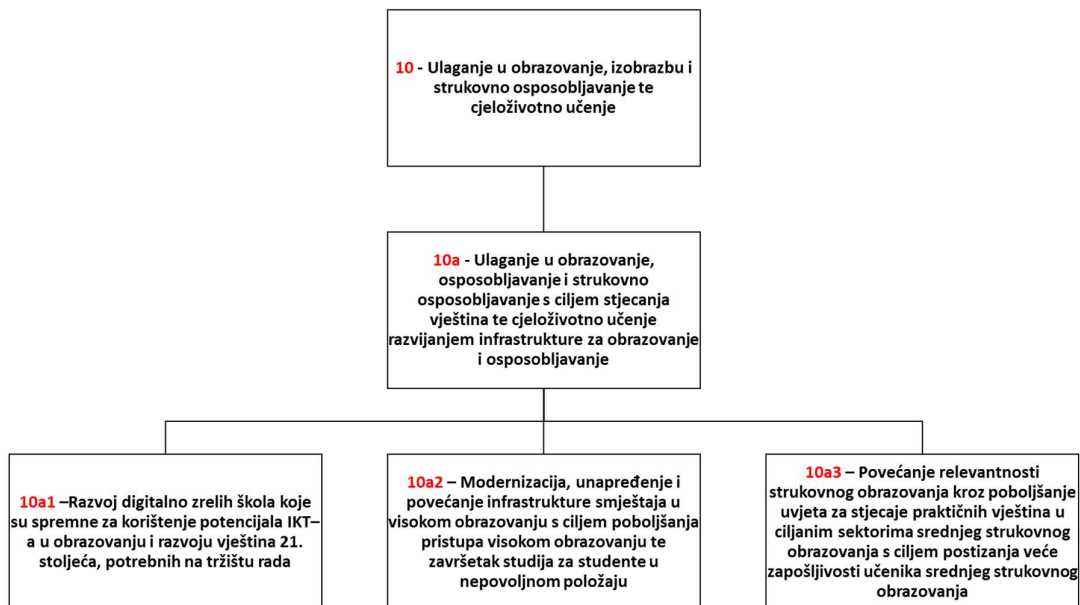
10 - Ulaganje u obrazovanje, izobrazbu i strukovno osposobljavanje te cjeloživotno učenje

10a - Ulaganje u obrazovanje, osposobljavanje i strukovno osposobljavanje s ciljem stjecanja vještina te cjeloživotno učenje razvijanjem infrastrukture za obrazovanje i osposobljavanje

10a1 –Razvoj digitalno zrelih škola koje su spremne za korištenje potencijala IKT–a u obrazovanju i razvoju vještina 21. stoljeća, potrebnih na tržištu rada

10a2 – Modernizacija, unapređenje i povećanje infrastrukture smještaja u visokom obrazovanju s ciljem poboljšanja pristupa visokom obrazovanju te završetak studija za studente u nepovoljnom položaju

10a3 – Povećanje relevantnosti strukovnog obrazovanja kroz poboljšanje uvjeta za stjecaje praktičnih vještina u ciljanim sektorima srednjeg strukovnog obrazovanja s ciljem postizanja veće zapošljivosti učenika srednjeg strukovnog obrazovanja